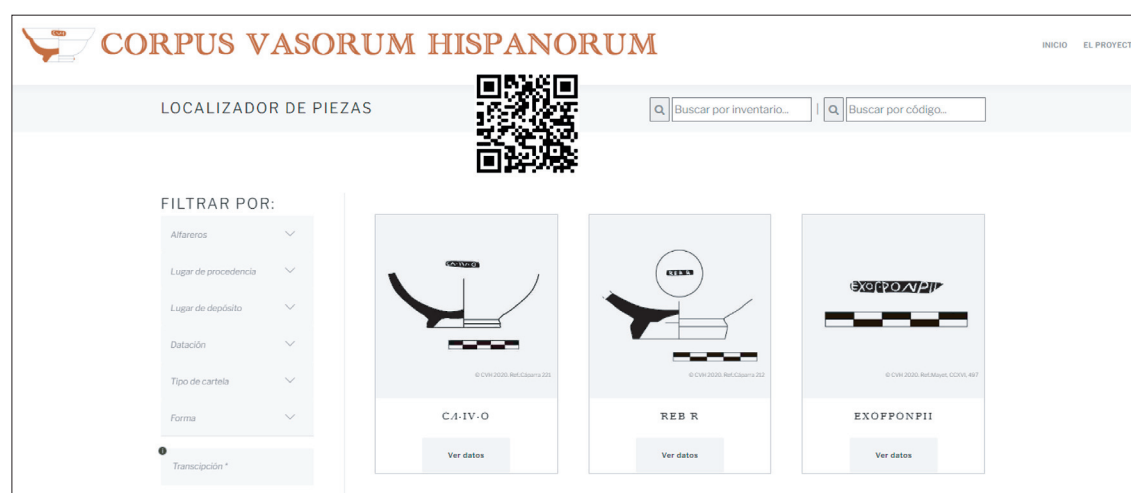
CORPUS VASORUM HISPANORUM

INICIO EL PROYECT

LOCALIZADOR DE PIEZAS

Buscar por inventario...

Buscar por código...

FILTRAR POR:

Alfareros

Lugar de procedencia

Lugar de depósito

Datación

Tipo de cartela

Forma

Transcipción *

© CVH 2020. Ref.Cásarro 221

CA·IV·O

Ver datos

© CVH 2020. Ref.Cásarro 212

REB R

Ver datos

EXOFPONPII

© CVH 2020. Ref.Mayet, CCXVI, 487

EXOFFONPII

Ver datos